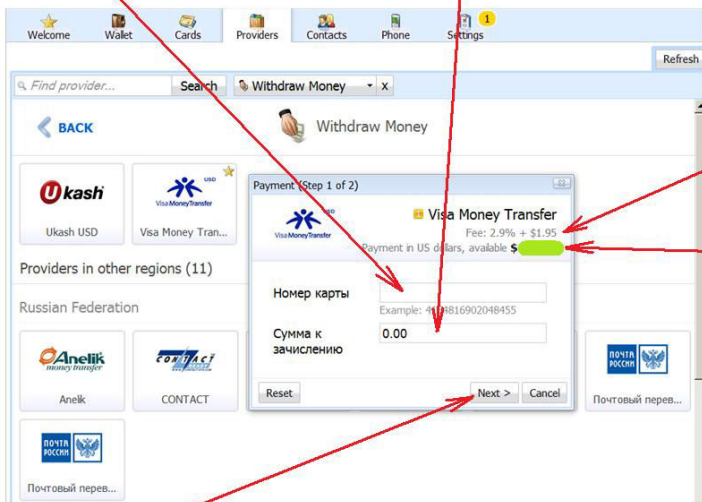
Welcome Wallet Cards Providers Contacts Phone Settings 1

Refresh

Find provider... Search Withdraw Money x

BACK

Withdraw Money

Ukash

Ukash USD

USD Visa Money Transfer

Visa Money Tran...

Providers in other regions (11)

Russian Federation

Anelik money transfer

Anelik

CONTACT

CONTACT

ПОЧТА РОССИИ

Почтовый перев...

ПОЧТА РОССИИ

Почтовый перев...

Payment (Step 1 of 2)

USD Visa Money Transfer

Visa Money Transfer

Fee: 2.9% + $1.95

Payment in US dollars, available $

Номер карты

Example: 4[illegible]816902048455

Сумма к зачислению

0.00

Reset

Next >

Cancel